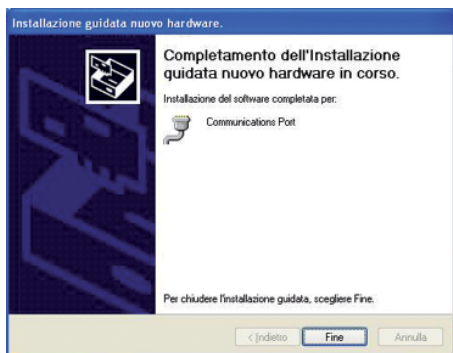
Installazione guidata nuovo hardware.

Completamento dell'Installazione guidata nuovo hardware in corso.

Installazione del software completata per:

Communications Port

Per chiudere l'installazione guidata, scegliere Fine.

< Indietro

Fine

Annulla